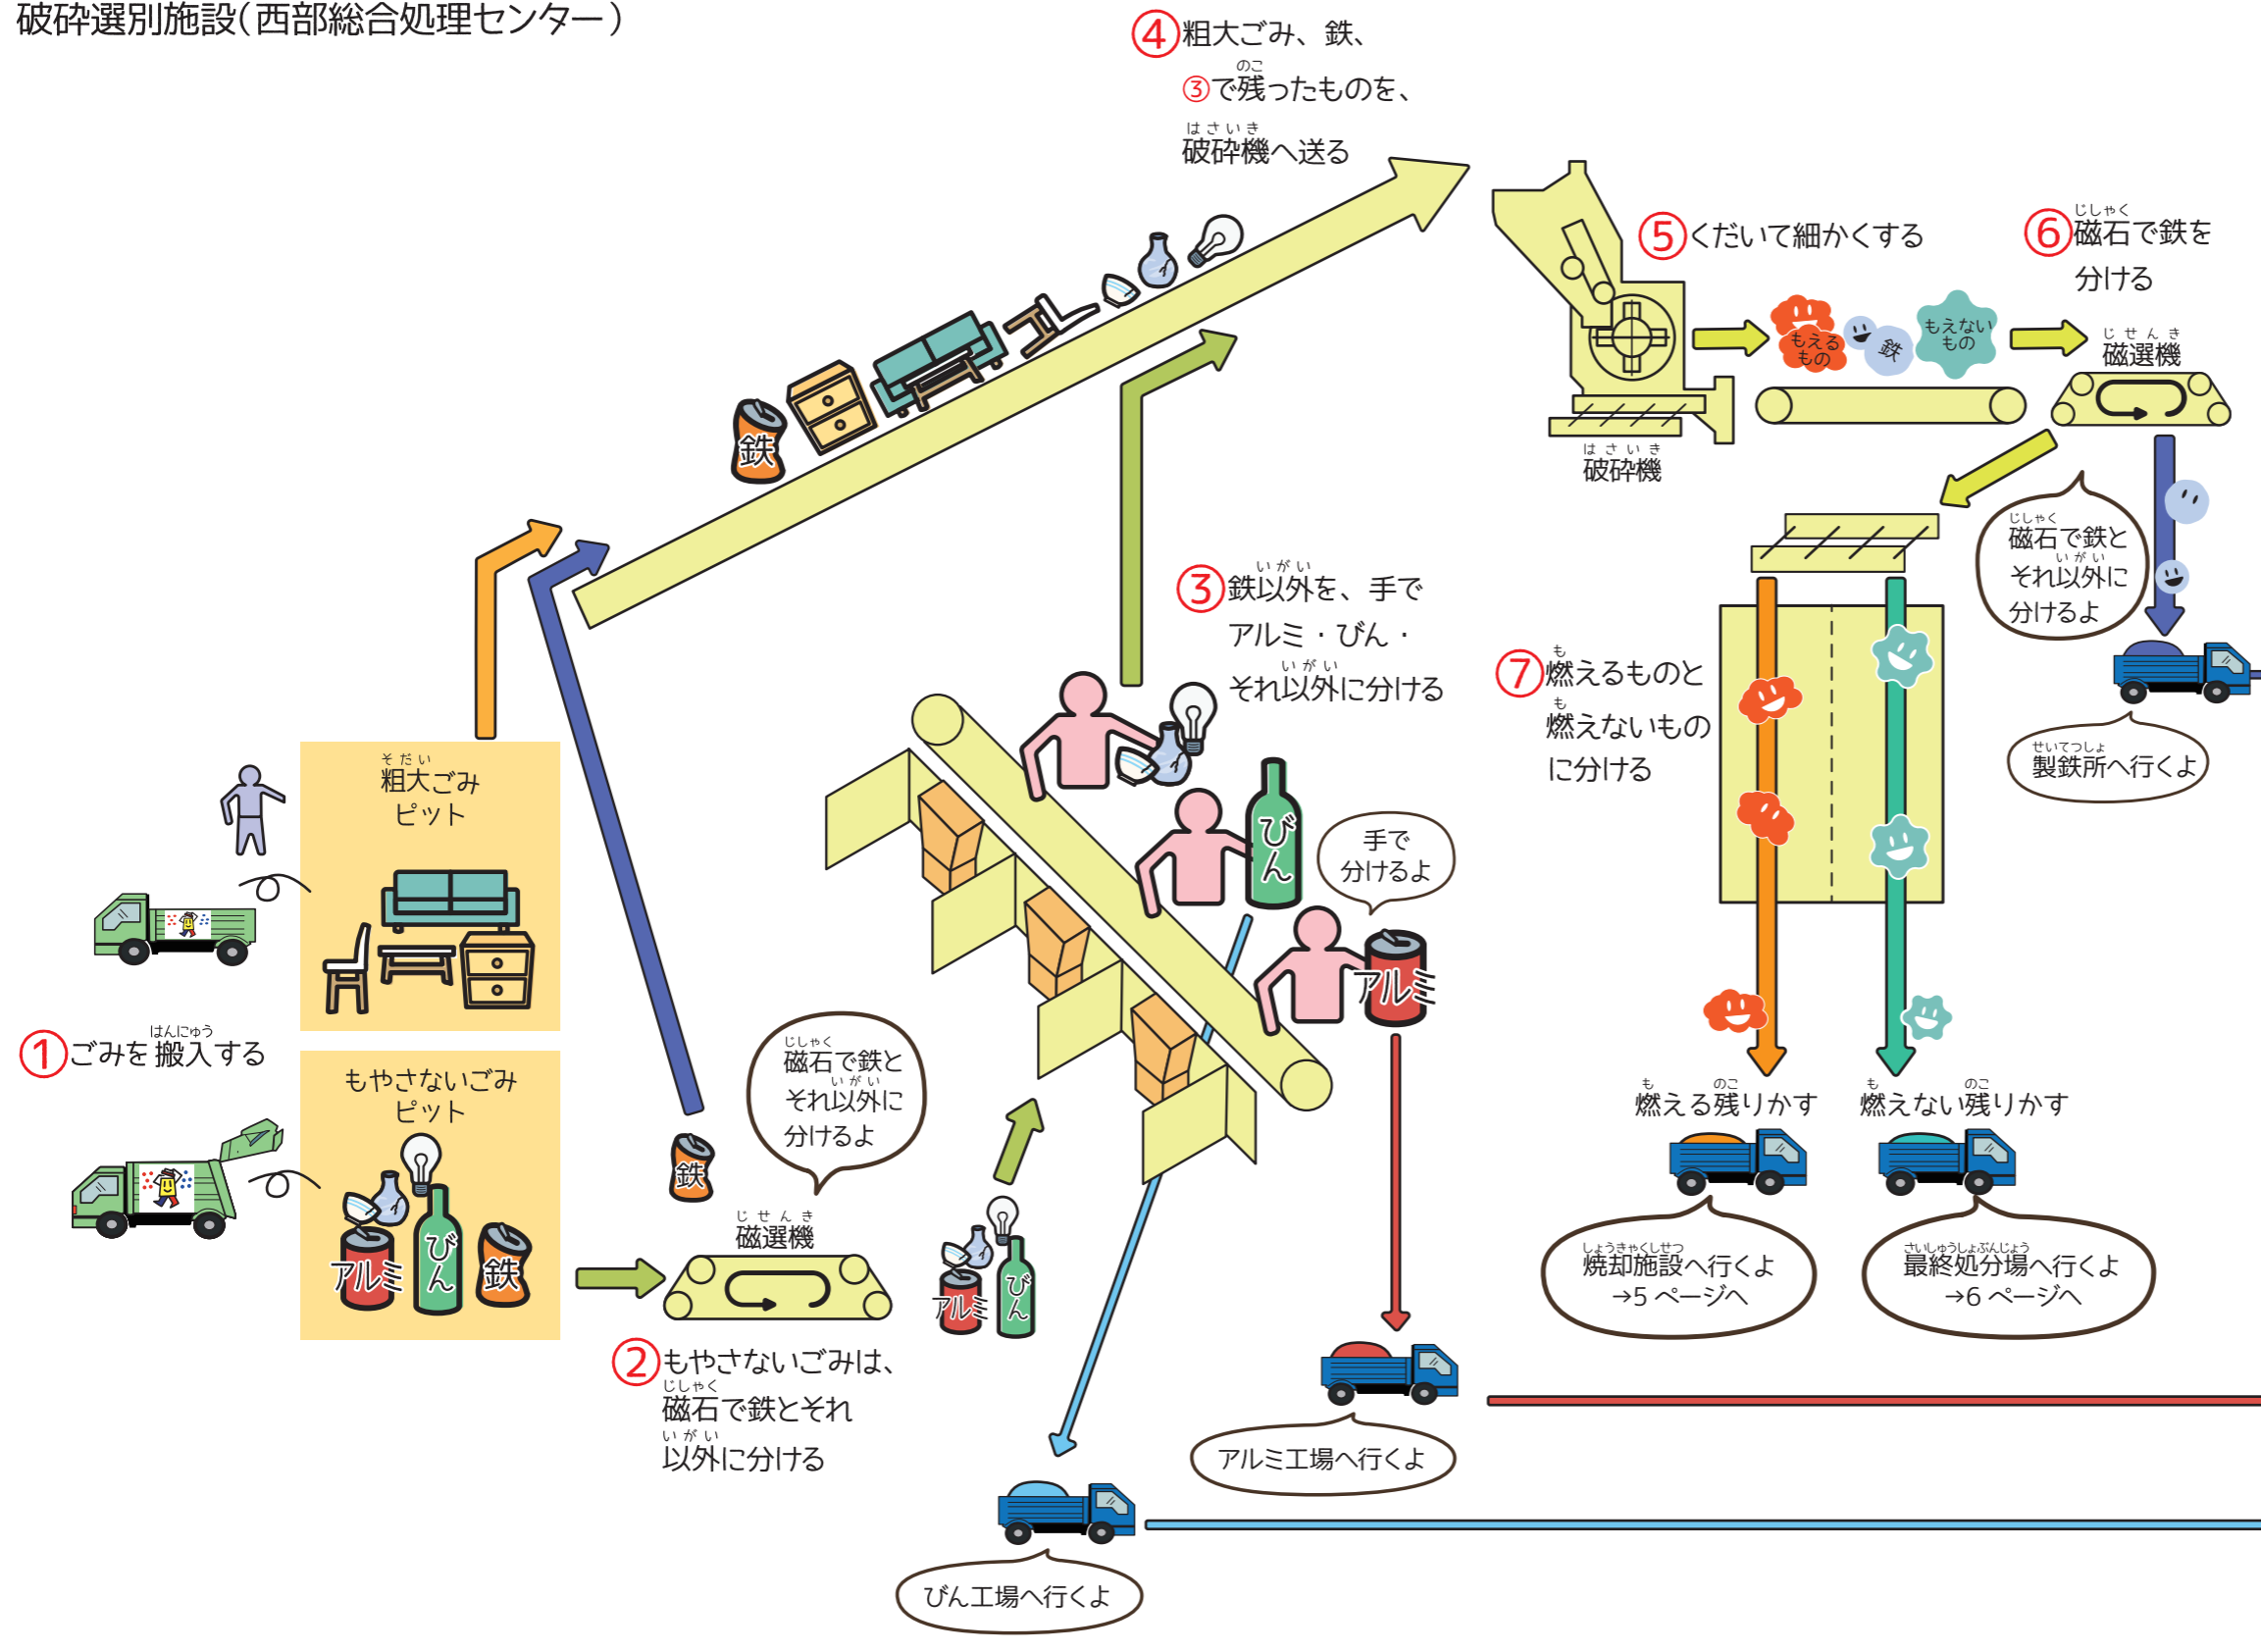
破砕選別施設（西部総合処理センター）

④粗大ごみ、鉄、
③で残ったものを、
破砕機へ送る

⑤くだいて細かくする

⑥磁石で鉄を分ける

もえるもの
鉄
もえないもの

磁選機

破砕機

磁石で鉄とそれ以外に分けるよ

製鉄所へ行くよ

③鉄以外を、手でアルミ・びん・それ以外に分ける

⑦燃えるものと燃えないものに分ける

粗大ごみピット

もやさないごみピット

①ごみを搬入する

鉄

アルミ
びん
鉄

手で分けるよ

アルミ

びん

磁石で鉄とそれ以外に分けるよ

磁選機

アルミ
びん

②もやさないごみは、磁石で鉄とそれ以外に分ける

燃える残りかす

燃えない残りかす

焼却施設へ行くよ
→5 ページへ

最終処分場へ行くよ
→6 ページへ

アルミ工場へ行くよ

びん工場へ行くよ